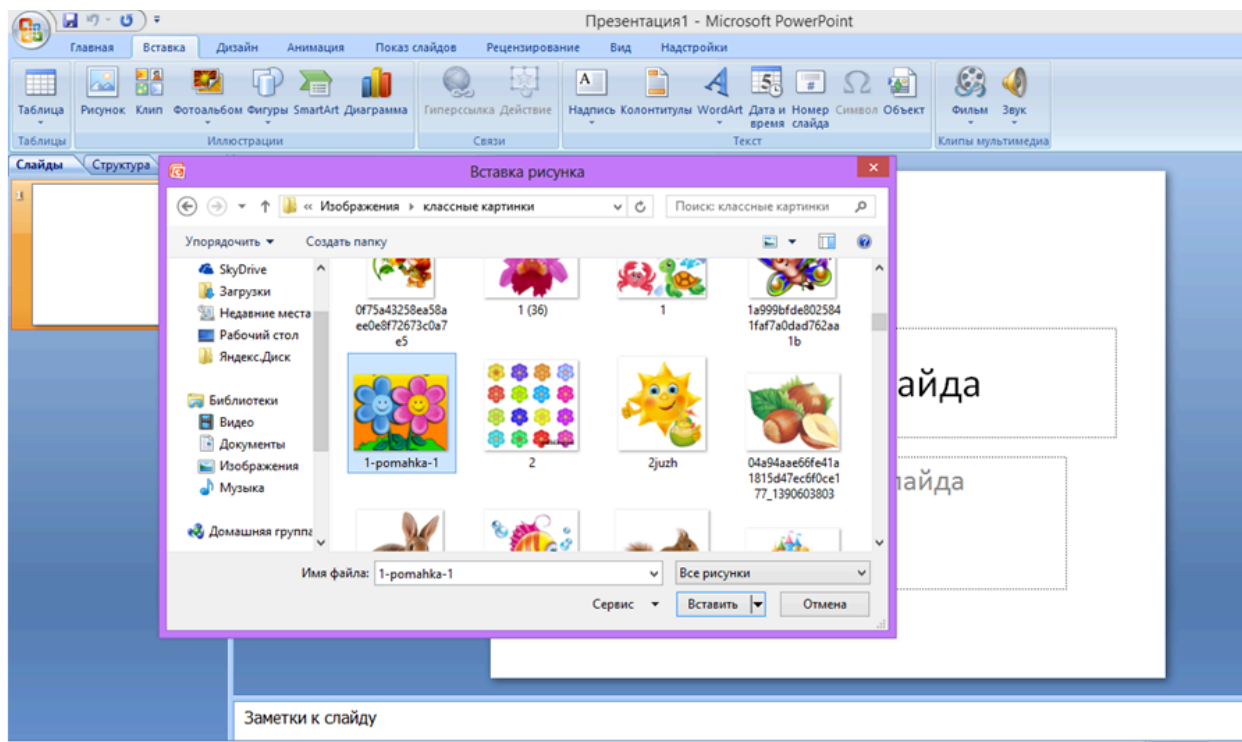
Презентация1 - Microsoft PowerPoint

Главная Вставка Дизайн Анимация Показ слайдов Рецензирование Вид Надстройки

Таблица
Таблицы

Рисунок Клип Фотоальбом Фигуры SmartArt Диаграмма
Иллюстрации

Гиперссылка Действие
Связи

Надпись Колонтитулы WordArt Дата и время Номер слайда Символ Объект
Текст

Фильм Звук
Клипы мультимедиа

Слайды Структура

1

Вставка рисунка

« Изображения › классные картинки

Поиск: классные картинки

Упорядочить ▾ Создать папку

SkyDrive
Загрузки
Недавние места
Рабочий стол
Яндекс.Диск

Библиотеки
Видео
Документы
Изображения
Музыка

Домашняя группа

0f75a43258ea58aee0e8f72673c0a7e5
1 (36)
1
1a999bfde8025841faf7a0dad762aa1b
1-pomahka-1
2
2juzh
04a94aae66fe41a1815d47ec6f0ce177_1390603803

Имя файла: 1-pomahka-1
Все рисунки
Сервис ▾
Вставить
Отмена

айда
лайда

Заметки к слайду